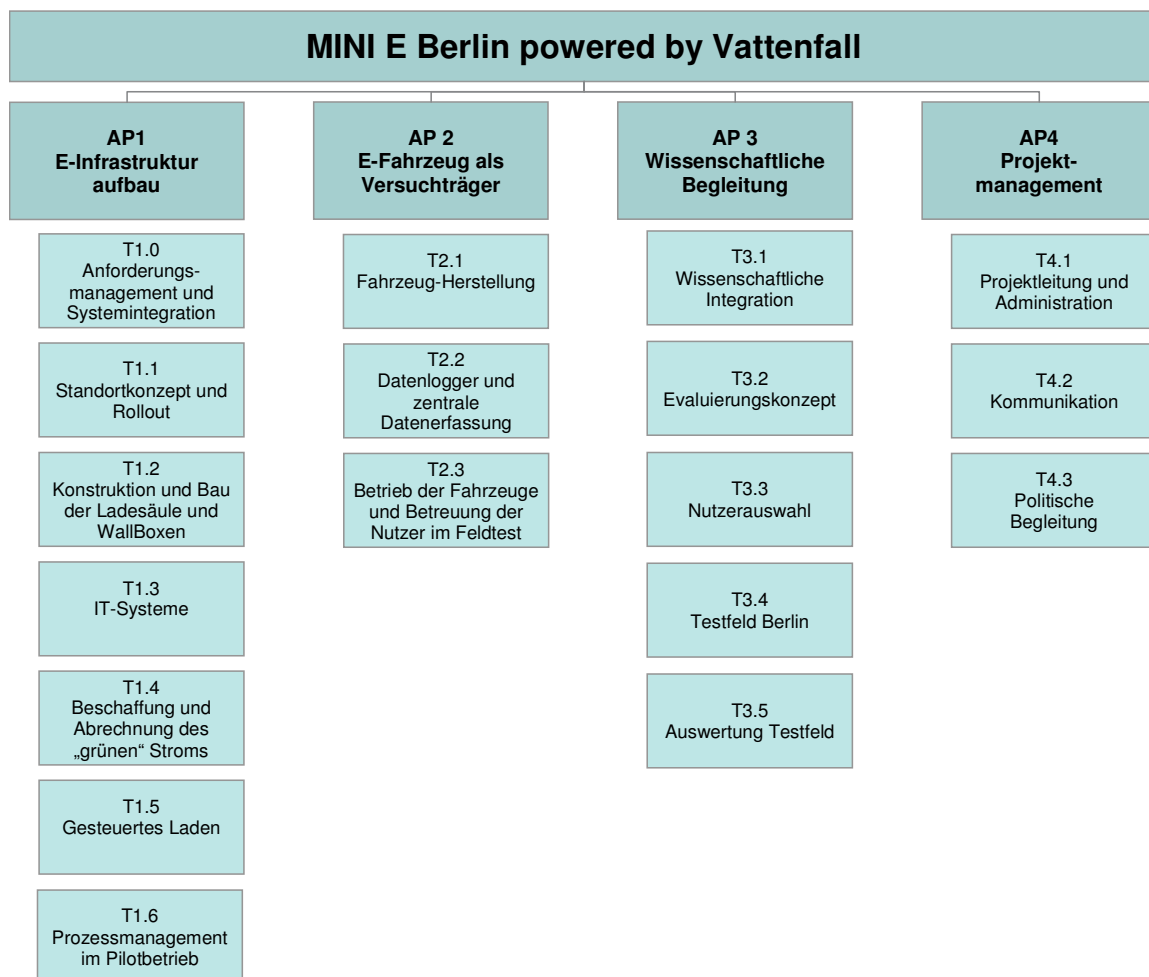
MINI E Berlin powered by Vattenfall

AP1
E-Infrastruktur aufbau

T1.0
Anforderungs-management und Systemintegration

T1.1
Standortkonzept und Rollout

T1.2
Konstruktion und Bau der Ladesäule und WallBoxen

T1.3
IT-Systeme

T1.4
Beschaffung und Abrechnung des „grünen“ Stroms

T1.5
Gesteuertes Laden

T1.6
Prozessmanagement im Pilotbetrieb

AP 2
E-Fahrzeug als Versuchträger

T2.1
Fahrzeug-Herstellung

T2.2
Datenlogger und zentrale Datenerfassung

T2.3
Betrieb der Fahrzeuge und Betreuung der Nutzer im Feldtest

AP 3
Wissenschaftliche Begleitung

T3.1
Wissenschaftliche Integration

T3.2
Evaluierungskonzept

T3.3
Nutzerauswahl

T3.4
Testfeld Berlin

T3.5
Auswertung Testfeld

AP4
Projekt-management

T4.1
Projektleitung und Administration

T4.2
Kommunikation

T4.3
Politische Begleitung